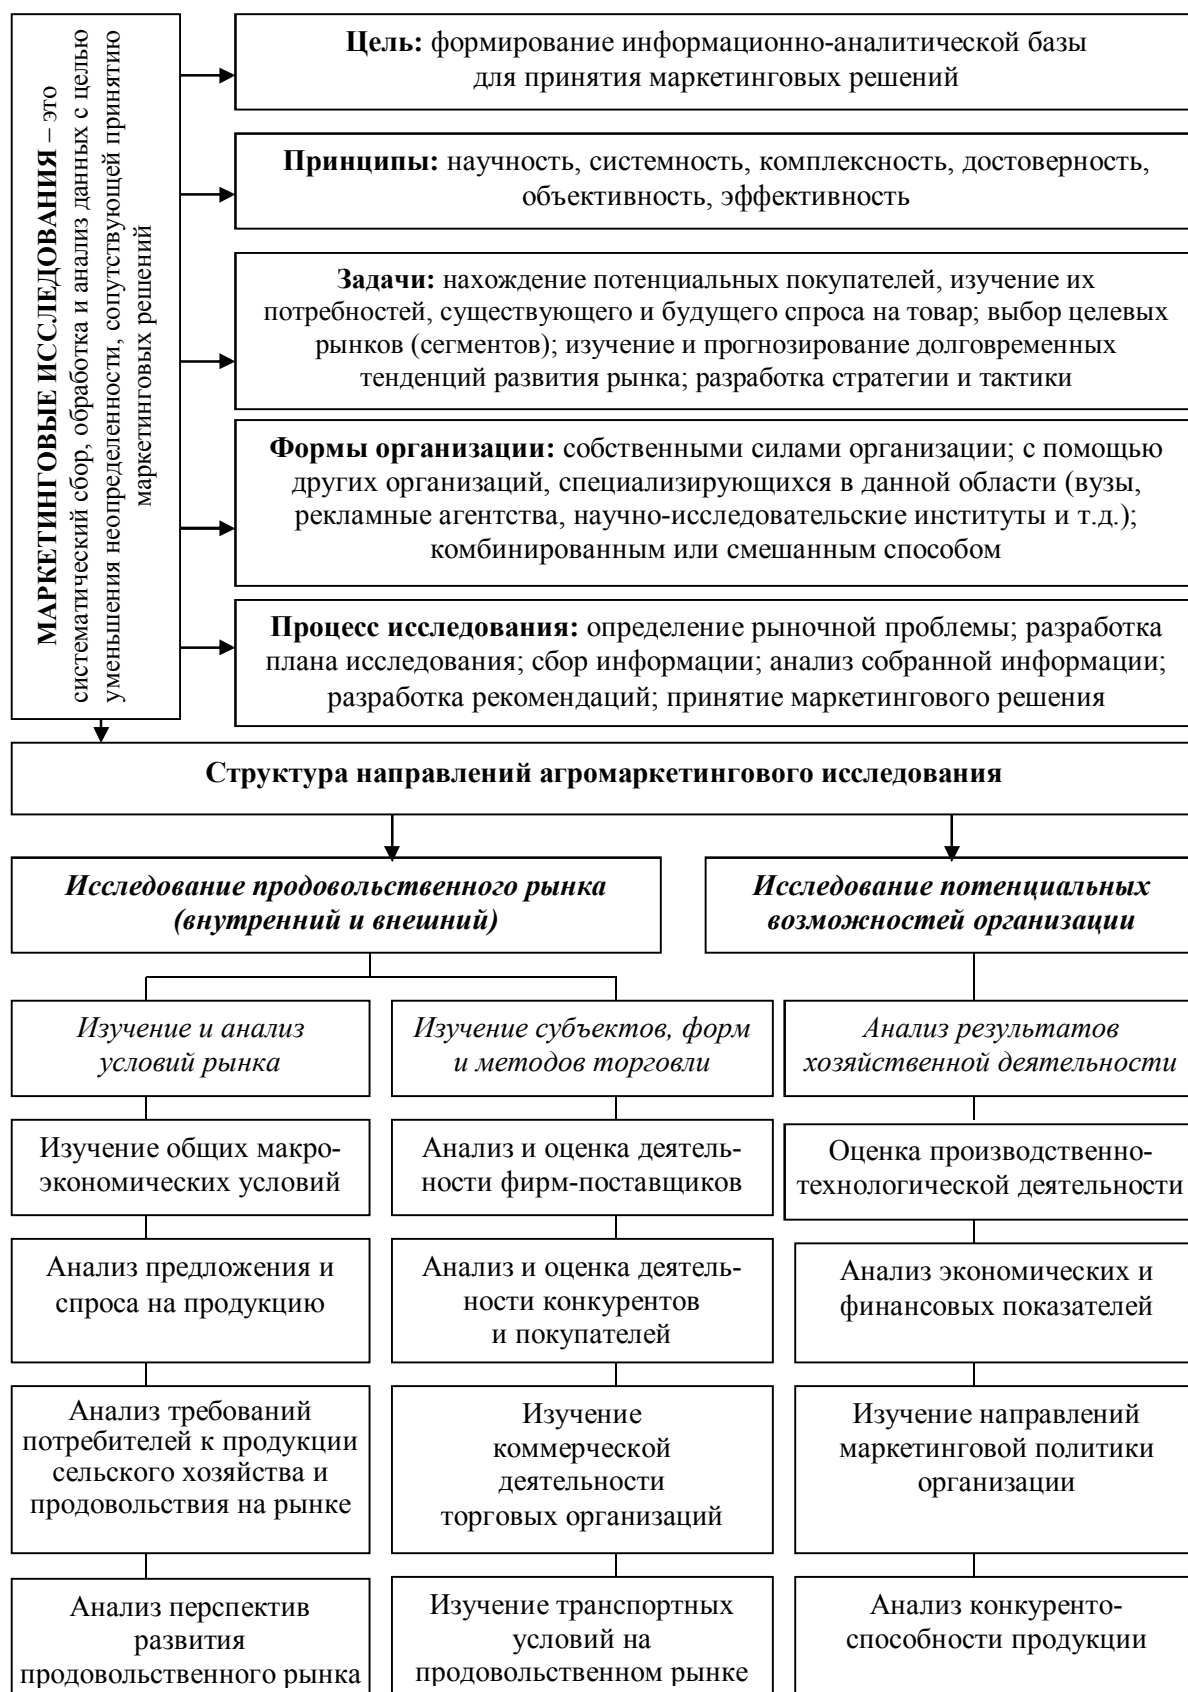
**МАРКЕТИНГОВЫЕ ИССЛЕДОВАНИЯ** – это систематический сбор, обработка и анализ данных с целью уменьшения неопределенности, сопутствующей принятию маркетинговых решений

**Цель:** формирование информационно-аналитической базы для принятия маркетинговых решений

**Принципы:** научность, системность, комплексность, достоверность, объективность, эффективность

**Задачи:** нахождение потенциальных покупателей, изучение их потребностей, существующего и будущего спроса на товар; выбор целевых рынков (сегментов); изучение и прогнозирование долговременных тенденций развития рынка; разработка стратегии и тактики

**Формы организации:** собственными силами организации; с помощью других организаций, специализирующихся в данной области (вузы, рекламные агентства, научно-исследовательские институты и т.д.); комбинированным или смешанным способом

**Процесс исследования:** определение рыночной проблемы; разработка плана исследования; сбор информации; анализ собранной информации; разработка рекомендаций; принятие маркетингового решения

**Структура направлений агромаркетингового исследования**

***Исследование продовольственного рынка (внутренний и внешний)***

***Исследование потенциальных возможностей организации***

*Изучение и анализ условий рынка*

Изучение общих макроэкономических условий

Анализ предложения и спроса на продукцию

Анализ требований потребителей к продукции сельского хозяйства и продовольствия на рынке

Анализ перспектив развития продовольственного рынка

*Изучение субъектов, форм и методов торговли*

Анализ и оценка деятельности фирм-поставщиков

Анализ и оценка деятельности конкурентов и покупателей

Изучение коммерческой деятельности торговых организаций

Изучение транспортных условий на продовольственном рынке

*Анализ результатов хозяйственной деятельности*

Оценка производственно-технологической деятельности

Анализ экономических и финансовых показателей

Изучение направлений маркетинговой политики организации

Анализ конкурентоспособности продукции